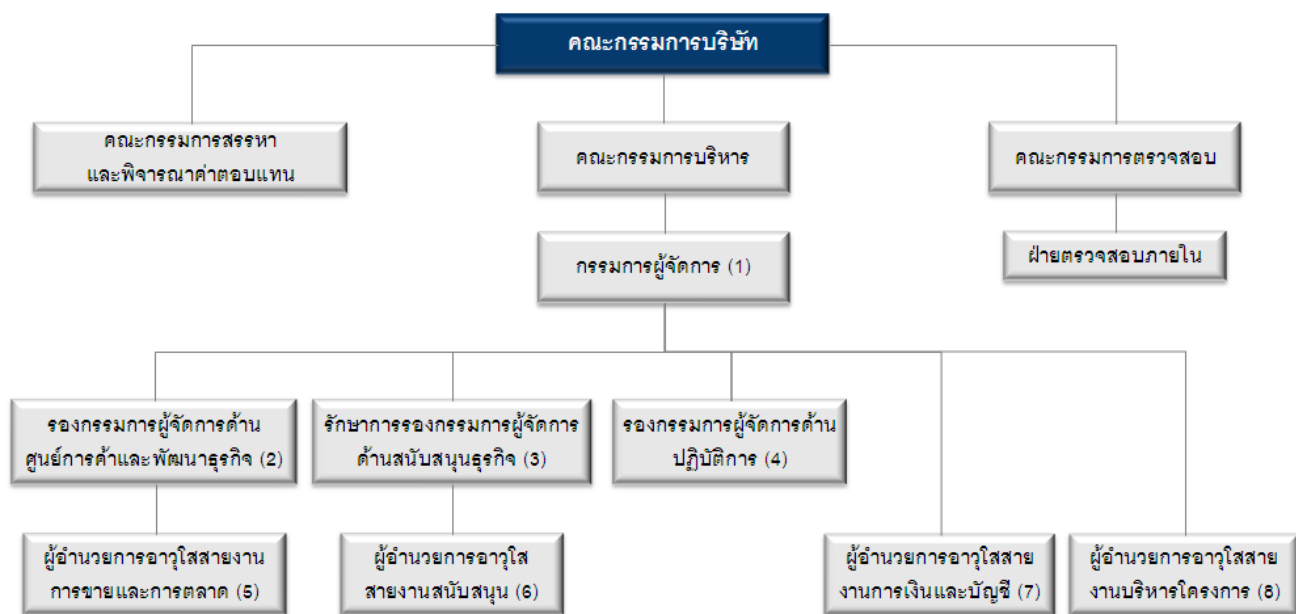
คณะกรรมการบริษัท

คณะกรรมการสรรหา และพิจารณาค่าตอบแทน

คณะกรรมการบริหาร

คณะกรรมการตรวจสอบ

ฝ่ายตรวจสอบภายใน

กรรมการผู้จัดการ (1)

รองกรรมการผู้จัดการด้าน ศูนย์การค้าและพัฒนาธุรกิจ (2)

รักษาการรองกรรมการผู้จัดการ ด้านสนับสนุนธุรกิจ (3)

รองกรรมการผู้จัดการด้าน ปฏิบัติการ (4)

ผู้อำนวยการอาวุโสสายงาน การขายและการตลาด (5)

ผู้อำนวยการอาวุโส สายงานสนับสนุน (6)

ผู้อำนวยการอาวุโสสาย งานการเงินและบัญชี (7)

ผู้อำนวยการอาวุโสสาย งานบริหารโครงการ (8)